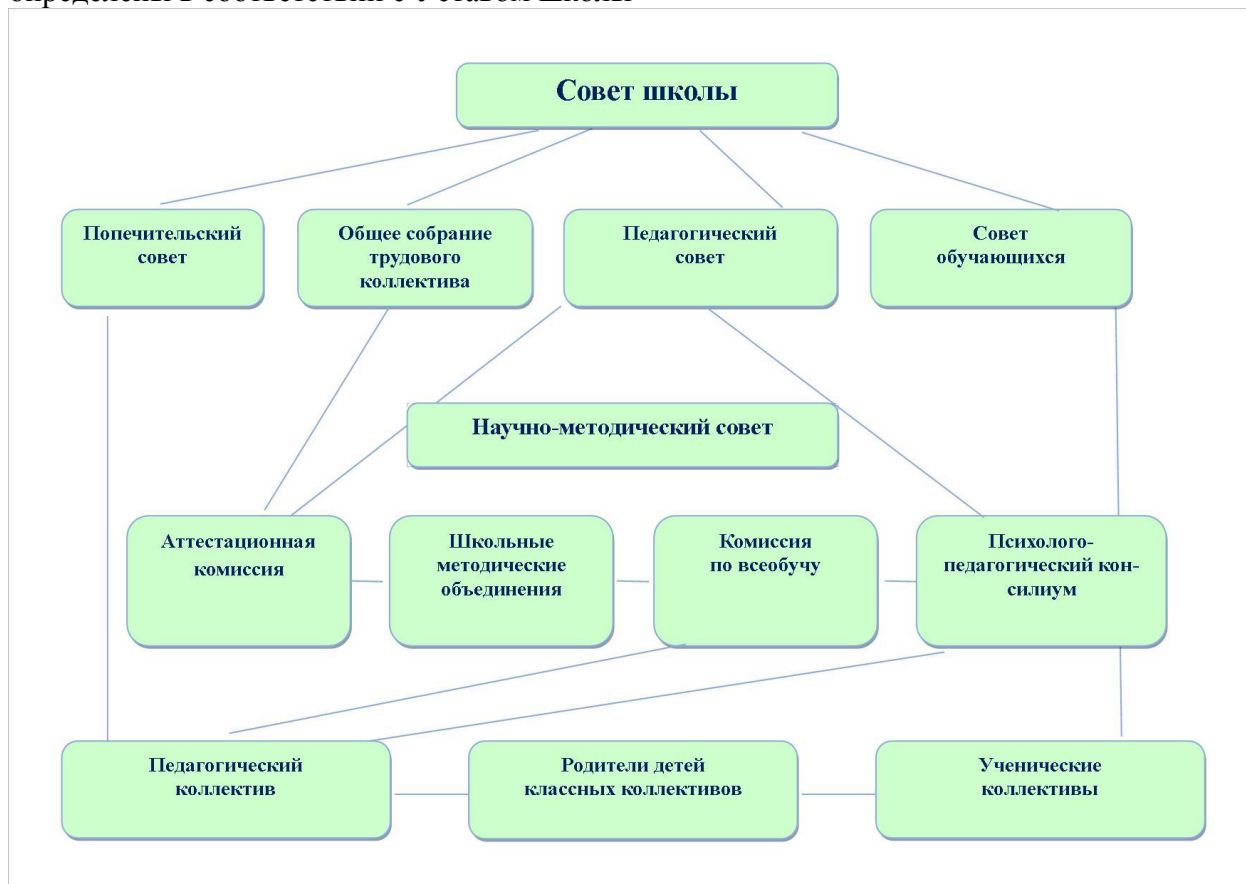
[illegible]

Совет школы

Попечительский совет

Общее собрание трудового коллектива

Педагогический совет

Совет обучающихся

Научно-методический совет

Аттестационная комиссия

Школьные методические объединения

Комиссия по всеобучу

Психолого-педагогический консилиум

Педагогический коллектив

Родители детей классных коллективов

Ученические коллективы